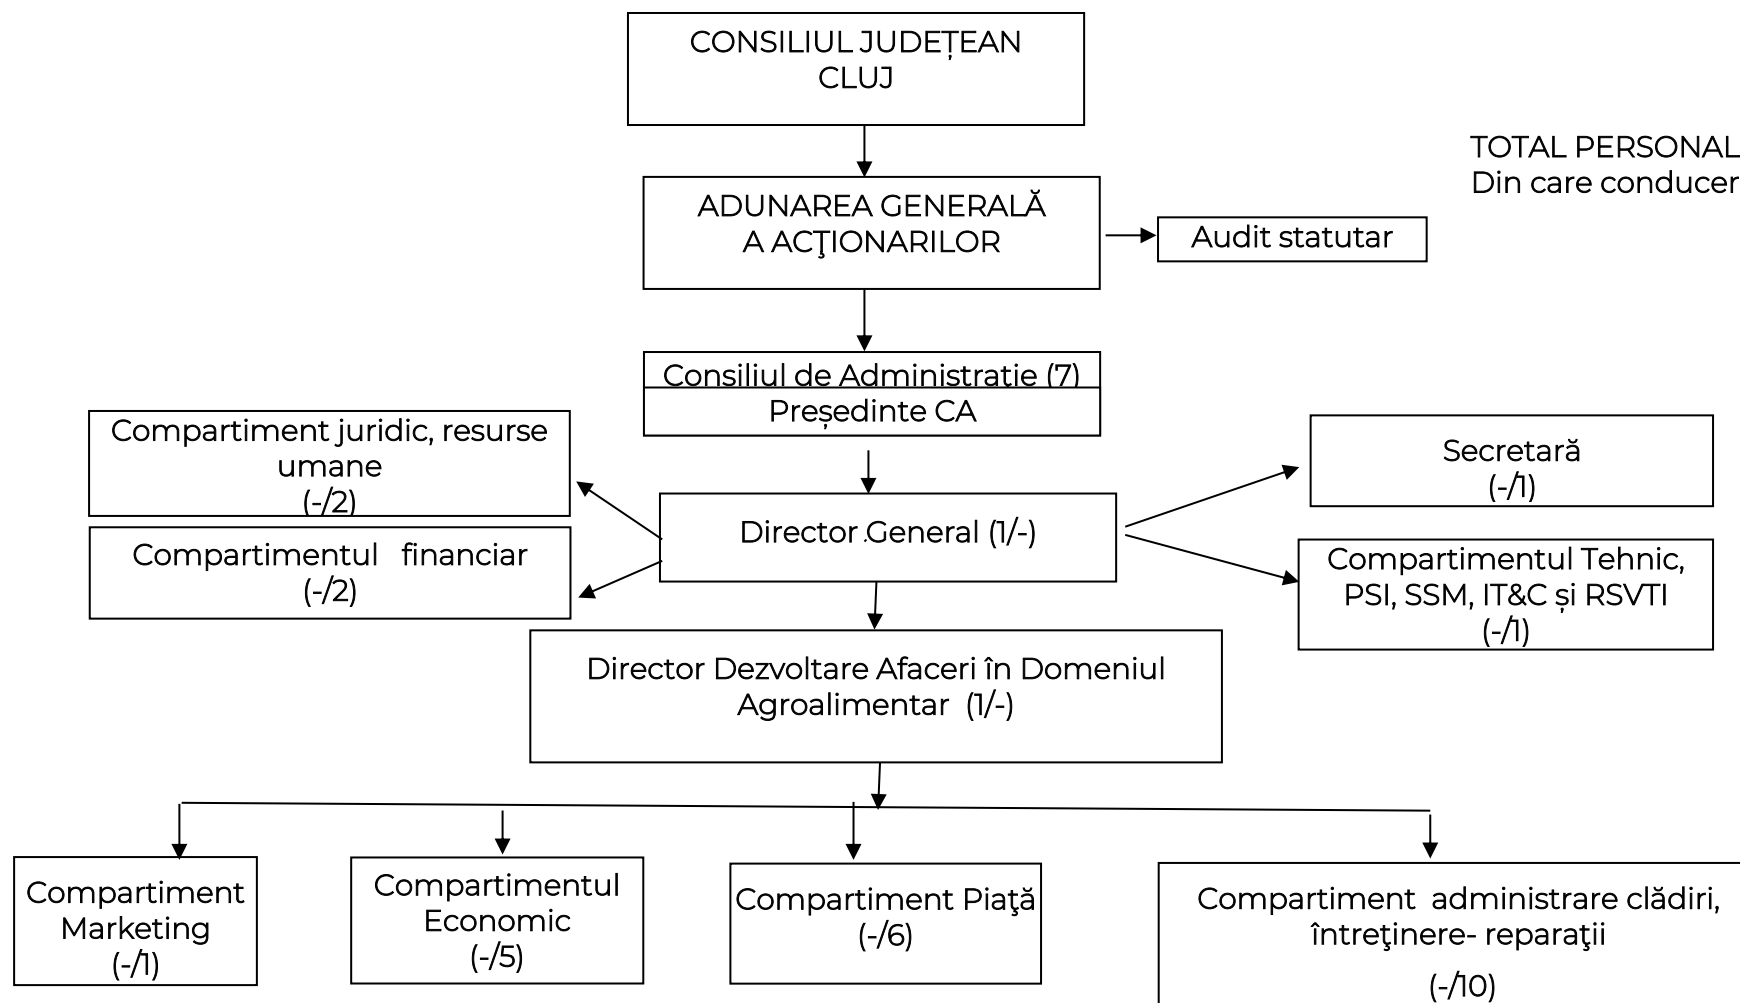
CONSILIUL JUDEȚEAN CLUJ

TOTAL PERSONAL
Din care conducer

ADUNAREA GENERALĂ A ACŢIONARILOR

Audit statutar

Consiliul de Administratie (7)
Președinte CA

Compartiment juridic, resurse umane (-/2)

Compartimentul financiar (-/2)

Director General (1/-)

Secretară (-/1)

Compartimentul Tehnic, PSI, SSM, IT&C și RSVTI (-/1)

Director Dezvoltare Afaceri în Domeniul Agroalimentar (1/-)

Compartiment Marketing (-/1)

Compartimentul Economic (-/5)

Compartiment Piaţă (-/6)

Compartiment administrare clădiri, întreţinere- reparaţii

(-/10)